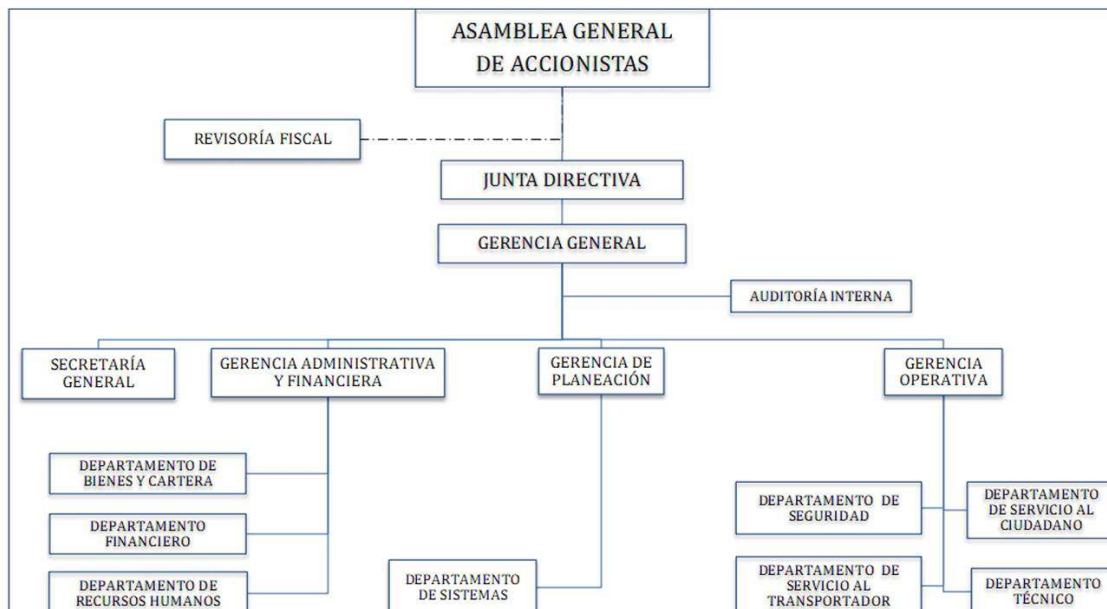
ASAMBLEA GENERAL DE ACCIONISTAS

REVISORÍA FISCAL

JUNTA DIRECTIVA

GERENCIA GENERAL

AUDITORÍA INTERNA

SECRETARÍA GENERAL

GERENCIA ADMINISTRATIVA Y FINANCIERA

GERENCIA DE PLANEACIÓN

GERENCIA OPERATIVA

DEPARTAMENTO DE BIENES Y CARTERA

DEPARTAMENTO FINANCIERO

DEPARTAMENTO DE RECURSOS HUMANOS

DEPARTAMENTO DE SISTEMAS

DEPARTAMENTO DE SEGURIDAD

DEPARTAMENTO DE SERVICIO AL CIUDADANO

DEPARTAMENTO DE SERVICIO AL TRANSPORTADOR

DEPARTAMENTO TÉCNICO